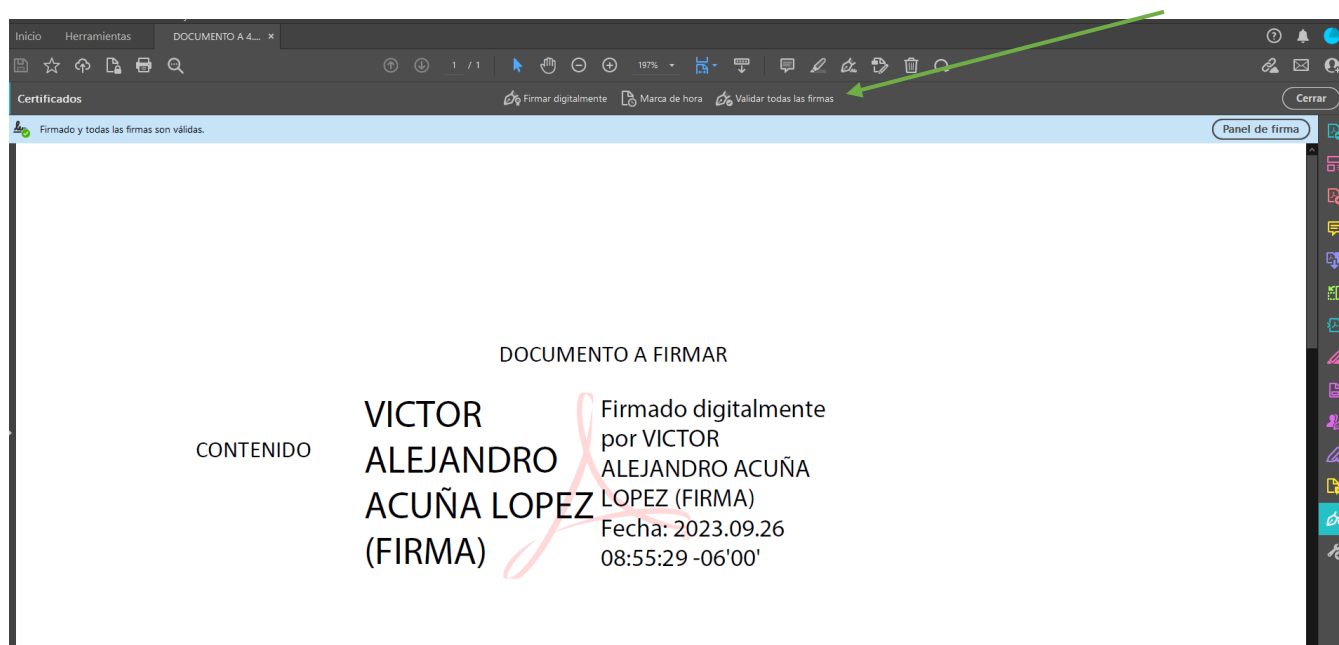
Inicio Herramientas DOCUMENTO A 4.... ×

1 / 1 197%

Certificados Firmar digitalmente Marca de hora Validar todas las firmas Cerrar

Firmado y todas las firmas son válidas. Panel de firma

DOCUMENTO A FIRMAR

CONTENIDO

VICTOR ALEJANDRO ACUÑA LOPEZ (FIRMA)

Firmado digitalmente por VICTOR ALEJANDRO ACUÑA LOPEZ (FIRMA)
Fecha: 2023.09.26 08:55:29 -06'00'